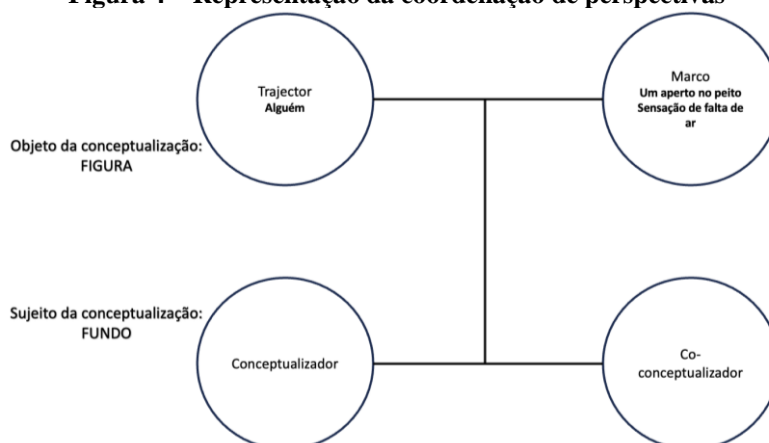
Figura 4 – Representação da coordenação de perspectivas

Trajector
Alguém

Marco
Um aperto no peito
Sensação de falta de ar

Objeto da conceptualização:
FIGURA

Sujeito da conceptualização:
FUNDO

Conceptualizador

Co-conceptualizador